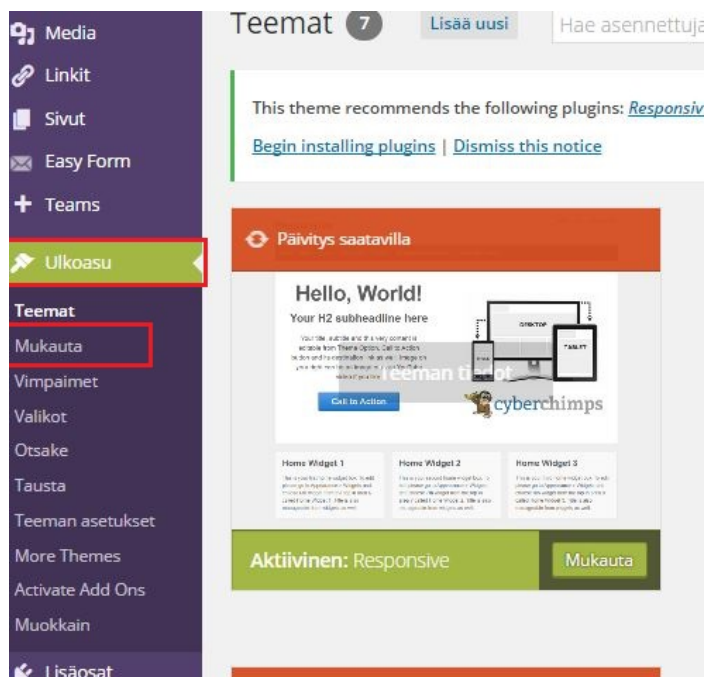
Media
Linkit
Sivut
Easy Form
Teams
Ulkoasu
Teemat
Mukauta
Vimpaimet
Valikot
Otsake
Tausta
Teeman asetukset
More Themes
Activate Add Ons
Muokkain
Lisäosat

Teemat 7 Lisää uusi Hae asennettuja

This theme recommends the following plugins: Responsiv

Begin installing plugins | Dismiss this notice

Päivitys saatavilla

Hello, World!
Your H2 subheadline here
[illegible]
Call to Action
DESKTOP
TABLET
Teeman tiedot
cyberchimps

Home Widget 1
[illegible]
Home Widget 2
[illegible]
Home Widget 3
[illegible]

Aktiivinen: Responsive
Mukauta